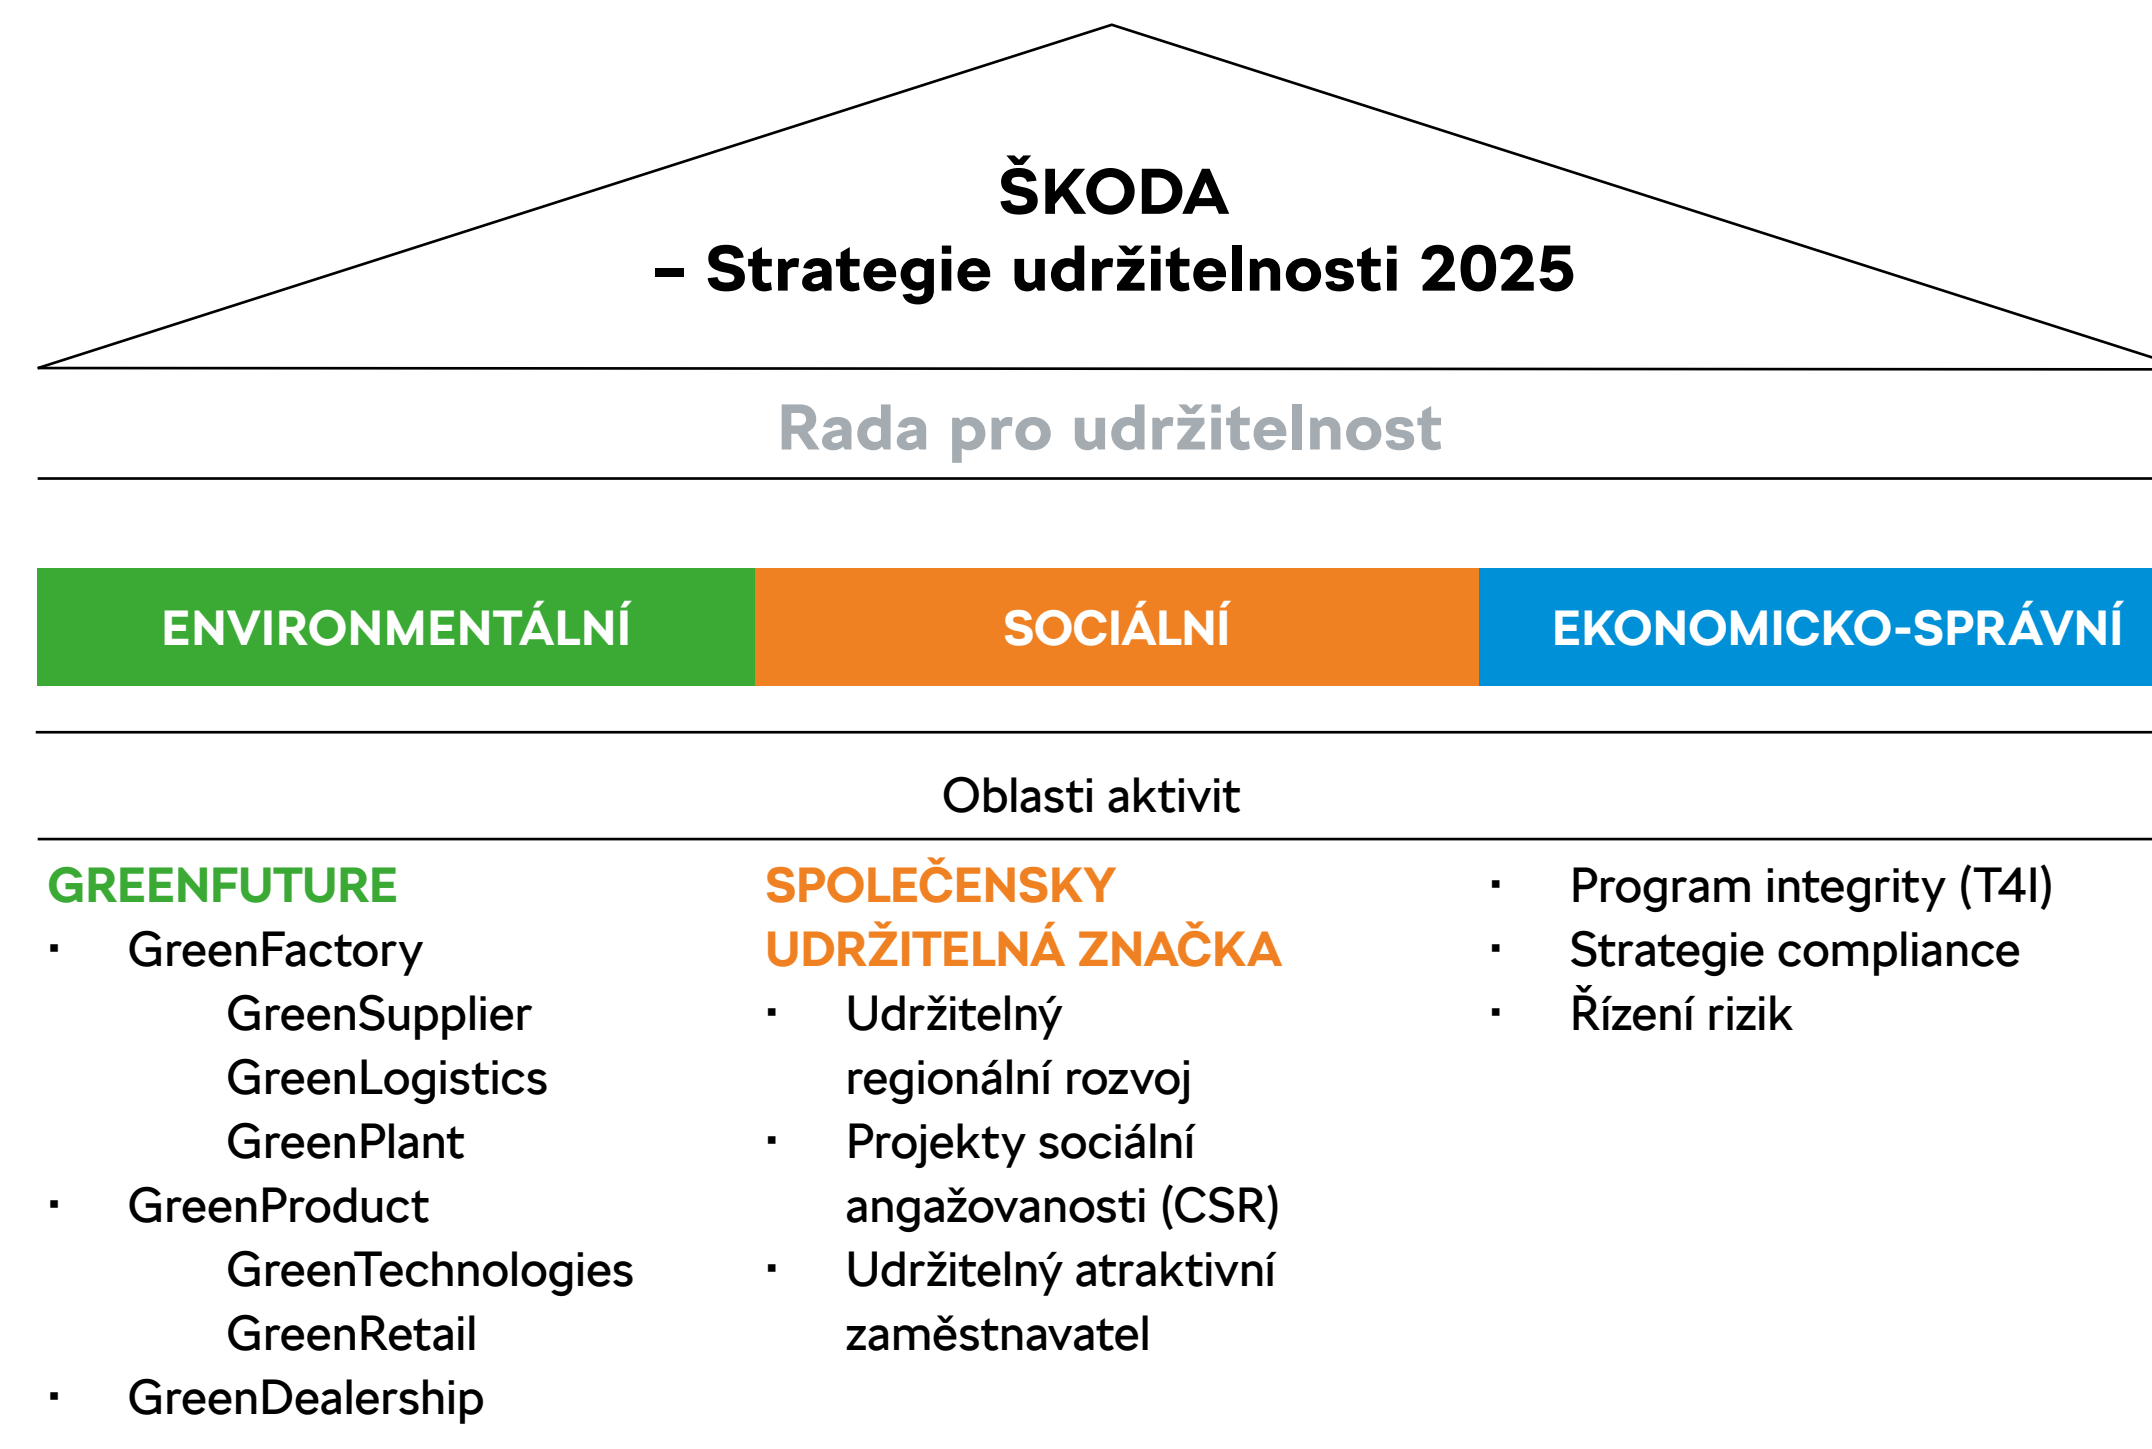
ŠKODA
– Strategie udržitelnosti 2025

Rada pro udržitelnost

ENVIRONMENTÁLNÍ

SOCIÁLNÍ

EKONOMICKO-SPRÁVNÍ

Oblasti aktivit

GREENFUTURE
▪ GreenFactory
GreenSupplier
GreenLogistics
GreenPlant
▪ GreenProduct
GreenTechnologies
GreenRetail
▪ GreenDealership

SPOLEČENSKY UDRŽITELNÁ ZNAČKA
▪ Udržitelný regionální rozvoj
▪ Projekty sociální angažovanosti (CSR)
▪ Udržitelný atraktivní zaměstnavatel

▪ Program integrity (T4I)
▪ Strategie compliance
▪ Řízení rizik